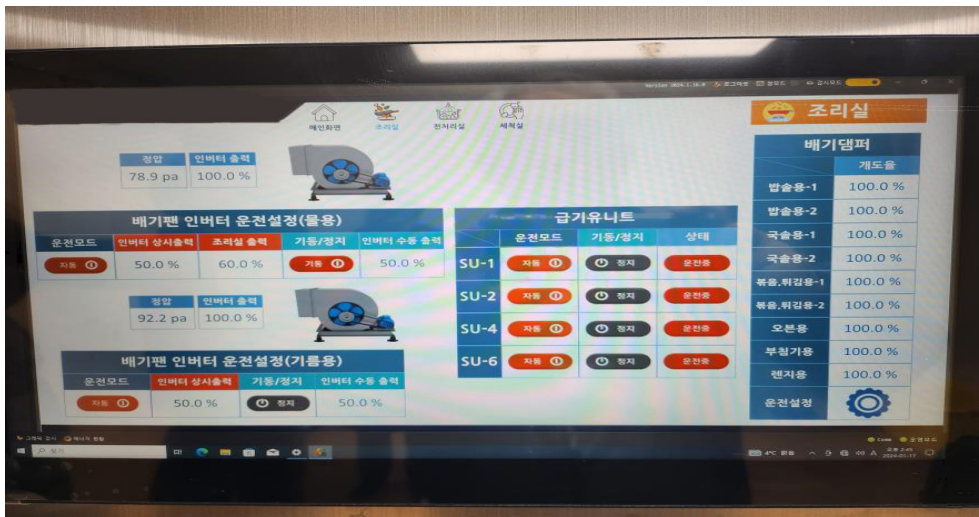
메인화면 조리실 전처리실 세척실

조리실

정압 | 인버터 출력
78.9 pa | 100.0 %

배기팬 인버터 운전설정(물용)

| 운전모드 | 인버터 상시출력 | 조리실 출력 | 기동/정지 | 인버터 수동 출력 |
|---|---|---|---|---|
| 자동 | 50.0 % | 60.0 % | 기동 | 50.0 % |

정압 | 인버터 출력
92.2 pa | 100.0 %

배기팬 인버터 운전설정(기름용)

| 운전모드 | 인버터 상시출력 | 기동/정지 | 인버터 수동 출력 |
|---|---|---|---|
| 자동 | 50.0 % | 정지 | 50.0 % |

급기유니트

| | 운전모드 | 기동/정지 | 상태 |
|---|---|---|---|
| SU-1 | 자동 | 정지 | 운전중 |
| SU-2 | 자동 | 정지 | 운전중 |
| SU-4 | 자동 | 정지 | 운전중 |
| SU-6 | 자동 | 정지 | 운전중 |

배기댐퍼

| | 개도율 |
|---|---|
| 밥솥용-1 | 100.0 % |
| 밥솥용-2 | 100.0 % |
| 국솥용-1 | 100.0 % |
| 국솥용-2 | 100.0 % |
| 볶음,튀김용-1 | 100.0 % |
| 볶음,튀김용-2 | 100.0 % |
| 오븐용 | 100.0 % |
| 부침기용 | 100.0 % |
| 렌지용 | 100.0 % |
| 운전설정 | |